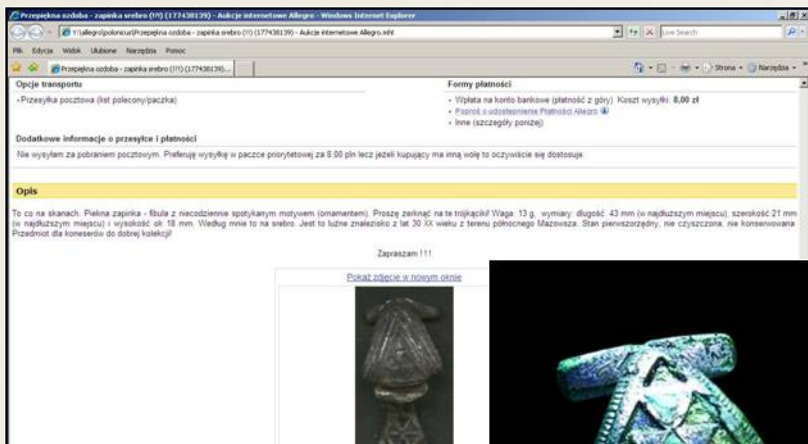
Przepiękna ozdoba - zapinka srebro (!?!) (177438139) - Aukcje internetowe Allegro - Windows Internet Explorer

Y:\allegro\polonica\Przepiękna ozdoba - zapinka srebro (!?!) (177438139) - Aukcje internetowe Allegro.mht

Live Search

Plik Edycja Widok Ulubione Narzędzia Pomoc

Przepiękna ozdoba - zapinka srebro (!?!) (177438139)...

Strona Narzędzia

Opcje transportu

- Przesyłka pocztowa (list polecony/paczka)

Formy płatności

- Wpłata na konto bankowe (płatność z góry). Koszt wysyłki: 8,00 zł
- Poproś o udostępnienie Płatności Allegro
- Inne (szczegóły poniżej)

Dodatkowe informacje o przesyłce i płatności

Nie wysyłam za pobraniem pocztowym. Preferuję wysyłkę w paczce priorytetowej za 8.00 pln lecz jeżeli kupujący ma inną wolę to oczywiście się dostosuję.

Opis

To co na skanach. Piękna zapinka - fibula z niecodziennie spotykanym motywem (ornamentem). Proszę zerknąć na te trójkąciki! Waga: 13 g. wymiary: długość 43 mm (w najdłuższym miejscu), szerokość 21 mm (w najdłuższym miejscu) i wysokość ok 18 mm. Według mnie to na srebro. Jest to luźne znalezisko z lat 30 XX wieku z terenu północnego Mazowsza. Stan pierwszorzędny, nie czyszczona, nie konserwowana. Przedmiot dla koneserów do dobrej kolekcji!

Zapraszam !!!

Pokaż zdjęcie w nowym oknie